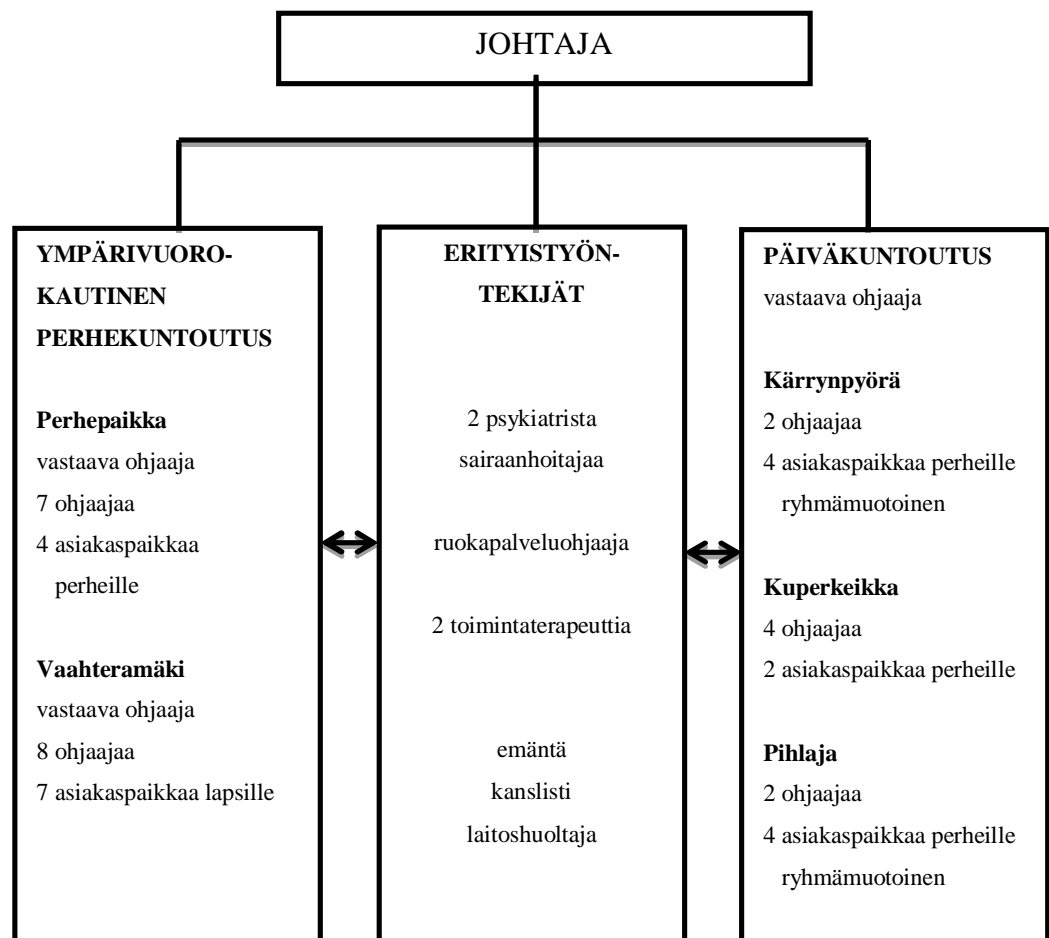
JOHTAJA

YMPÄRIVUOROKAUTINEN PERHEKUNTOUTUS

Perhepaikka
vastaava ohjaaja
7 ohjaajaa
4 asiakaspaikkaa perheille

Vaahteramäki
vastaava ohjaaja
8 ohjaajaa
7 asiakaspaikkaa lapsille

ERITYISTYÖNTEKIJÄT

2 psykiatrista sairaanhoitajaa

ruokapalveluohjaaja

2 toimintaterapeuttia

emäntä
kanslisti
laitoshuoltaja

PÄIVÄKUNTOUTUS
vastaava ohjaaja

Kärrynpyörä
2 ohjaajaa
4 asiakaspaikkaa perheille ryhmämuotoinen

Kuperkeikka
4 ohjaajaa
2 asiakaspaikkaa perheille

Pihlaja
2 ohjaajaa
4 asiakaspaikkaa perheille ryhmämuotoinen